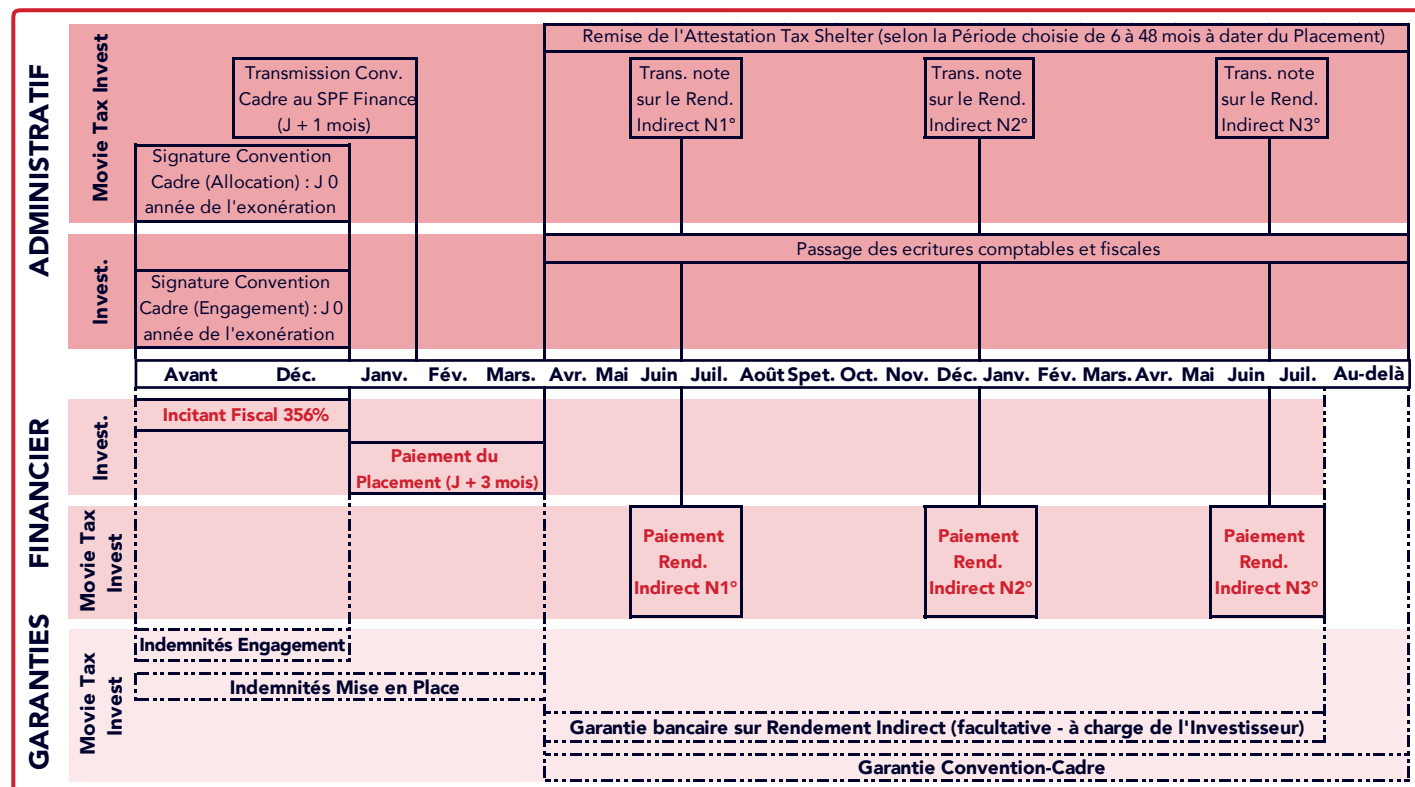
ADMINISTRATIF

Movie Tax Invest

Remise de l'Attestation Tax Shelter (selon la Période choisie de 6 à 48 mois à dater du Placement)

Transmission Conv. Cadre au SPF Finance (J + 1 mois)

Trans. note sur le Rend. Indirect N1°

Trans. note sur le Rend. Indirect N2°

Trans. note sur le Rend. Indirect N3°

Signature Convention Cadre (Allocation) : J 0 année de l'exonération

Invest.

Passage des ecritures comptables et fiscales

Signature Convention Cadre (Engagement) : J 0 année de l'exonération

| Avant | Déc. | Janv. | Fév. | Mars. | Avr. | Mai | Juin | Juil. | Août | Spet. | Oct. | Nov. | Déc. | Janv. | Fév. | Mars. | Avr. | Mai | Juin | Juil. | Au-delà |
|---|---|---|---|---|---|---|---|---|---|---|---|---|---|---|---|---|---|---|---|---|---|

FINANCIER

Invest.

Incitant Fiscal 356%

Paiement du Placement (J + 3 mois)

Movie Tax Invest

Paiement Rend. Indirect N1°

Paiement Rend. Indirect N2°

Paiement Rend. Indirect N3°

GARANTIES

Movie Tax Invest

Indemnités Engagement

Indemnités Mise en Place

Garantie bancaire sur Rendement Indirect (facultative - à charge de l'Investisseur)

Garantie Convention-Cadre